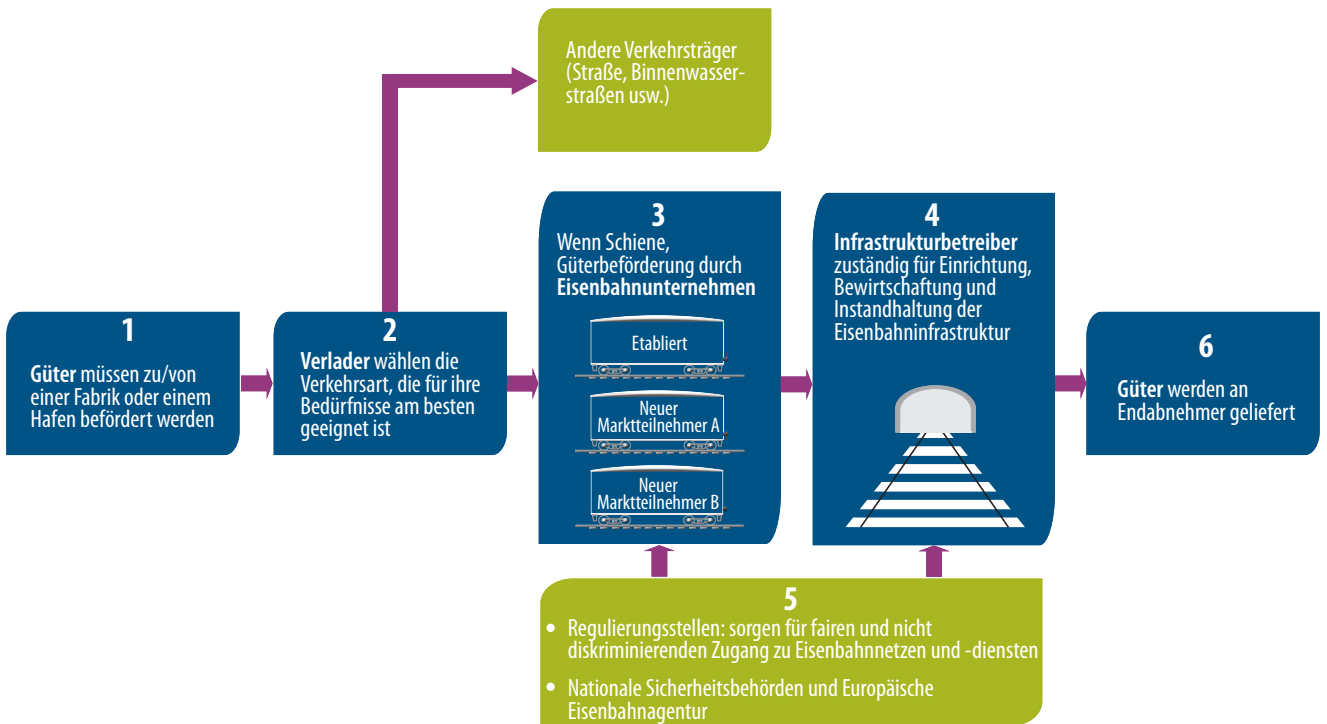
Andere Verkehrsträger (Straße, Binnenwasserstraßen usw.)

1
Güter müssen zu/von einer Fabrik oder einem Hafen befördert werden

2
Verlader wählen die Verkehrsart, die für ihre Bedürfnisse am besten geeignet ist

3
Wenn Schiene, Güterbeförderung durch Eisenbahnunternehmen

Etabliert

Neuer Marktteilnehmer A

Neuer Marktteilnehmer B

4
Infrastrukturbetreiber zuständig für Einrichtung, Bewirtschaftung und Instandhaltung der Eisenbahninfrastruktur

6
Güter werden an Endabnehmer geliefert

5
• Regulierungsstellen: sorgen für fairen und nicht diskriminierenden Zugang zu Eisenbahnnetzen und -diensten
• Nationale Sicherheitsbehörden und Europäische Eisenbahnagentur